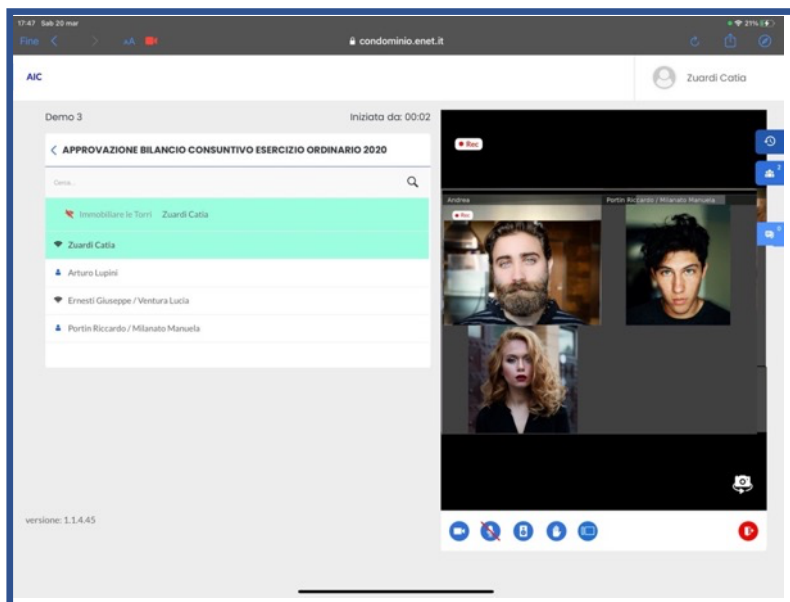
17:47 Sab 20 mar

21%

Fine

AA

condominio.enet.it

AIC

Zuardi Catia

Demo 3

Iniziata da: 00:02

APPROVAZIONE BILANCIO CONSUNTIVO ESERCIZIO ORDINARIO 2020

Cerca...

Immobiliare le Torri Zuardi Catia

Zuardi Catia

Arturo Lupini

Ernesti Giuseppe / Ventura Lucia

Portin Riccardo / Milanato Manuela

Rec

Andrea

Rec

Portin Riccardo / Milanato Manuela

versione: 1.1.4.45